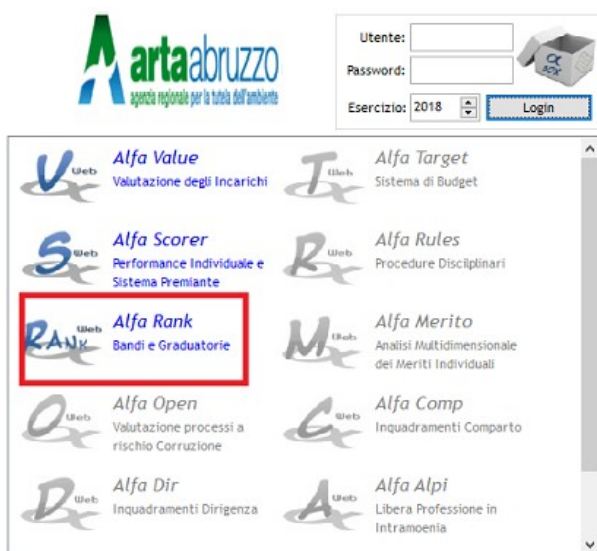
arta abruzzo
agenzia regionale per la tutela dell'ambiente

Utente:
Password:
Esercizio: 2018
Login

Web
Alfa Value
Valutazione degli Incarichi

Web
Alfa Target
Sistema di Budget

Web
Alfa Scorer
Performance Individuale e Sistema Premiante

Web
Alfa Rules
Procedure Disciplinari

RANK Web
Alfa Rank
Bandi e Graduatorie

Web
Alfa Merito
Analisi Multidimensionale dei Meriti Individuali

Web
Alfa Open
Valutazione processi a rischio Corruzione

Web
Alfa Comp
Inquadramenti Comparto

Web
Alfa Dir
Inquadramenti Dirigenza

Web
Alfa Alpi
Libera Professione in Intramoenia